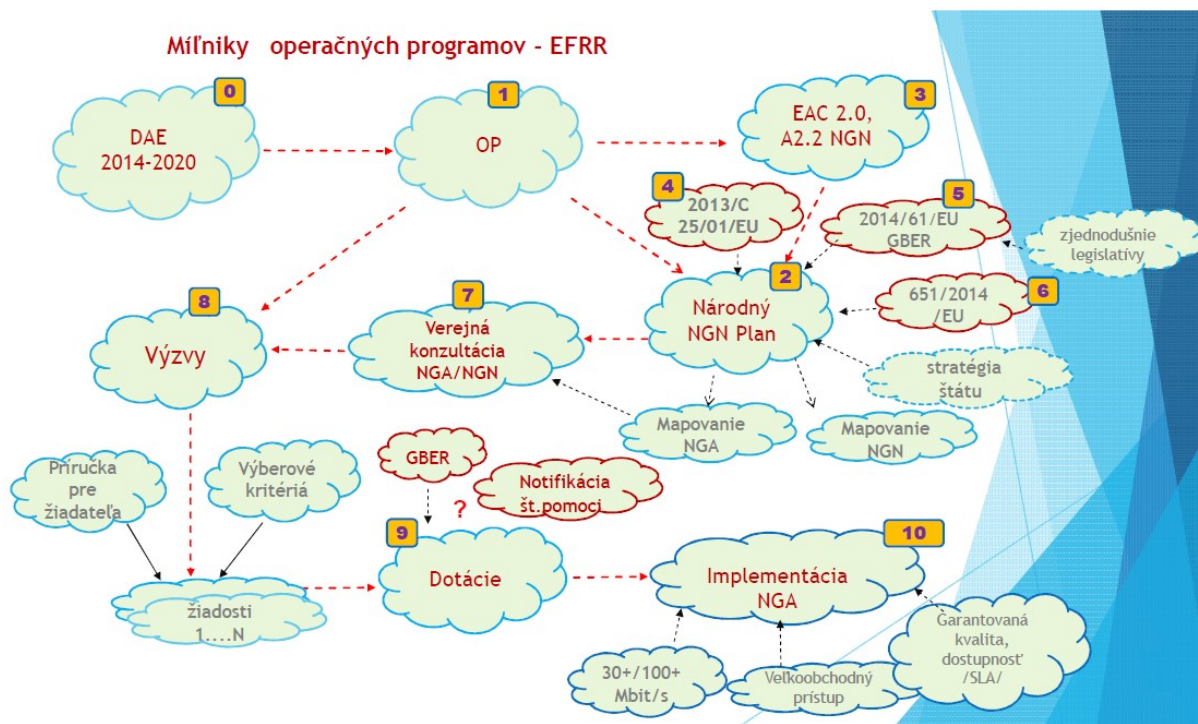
Míľniky operačných programov - EFRR

0
DAE
2014-2020

1
OP

3
EAC 2.0,
A2.2 NGN

4
2013/C
25/01/EU

5
2014/61/EU
GBER

zjednodušnie
legislatívy

2
Národný
NGN Plan

6
651/2014
/EU

stratégia
štátu

8
Výzvy

7
Verejná
konzultácia
NGA/NGN

Mapovanie
NGA

Mapovanie
NGN

Príručka
pre
žiadateľa

Výberové
kritériá

GBER

Notifikácia
št.pomoci

?

9
Dotácie

10
Implementácia
NGA

žiadosti
1....N

Garantovaná
kvalita,
dostupnosť
/SLA/

30+/100+
Mbit/s

Veľkoobchodný
prístup